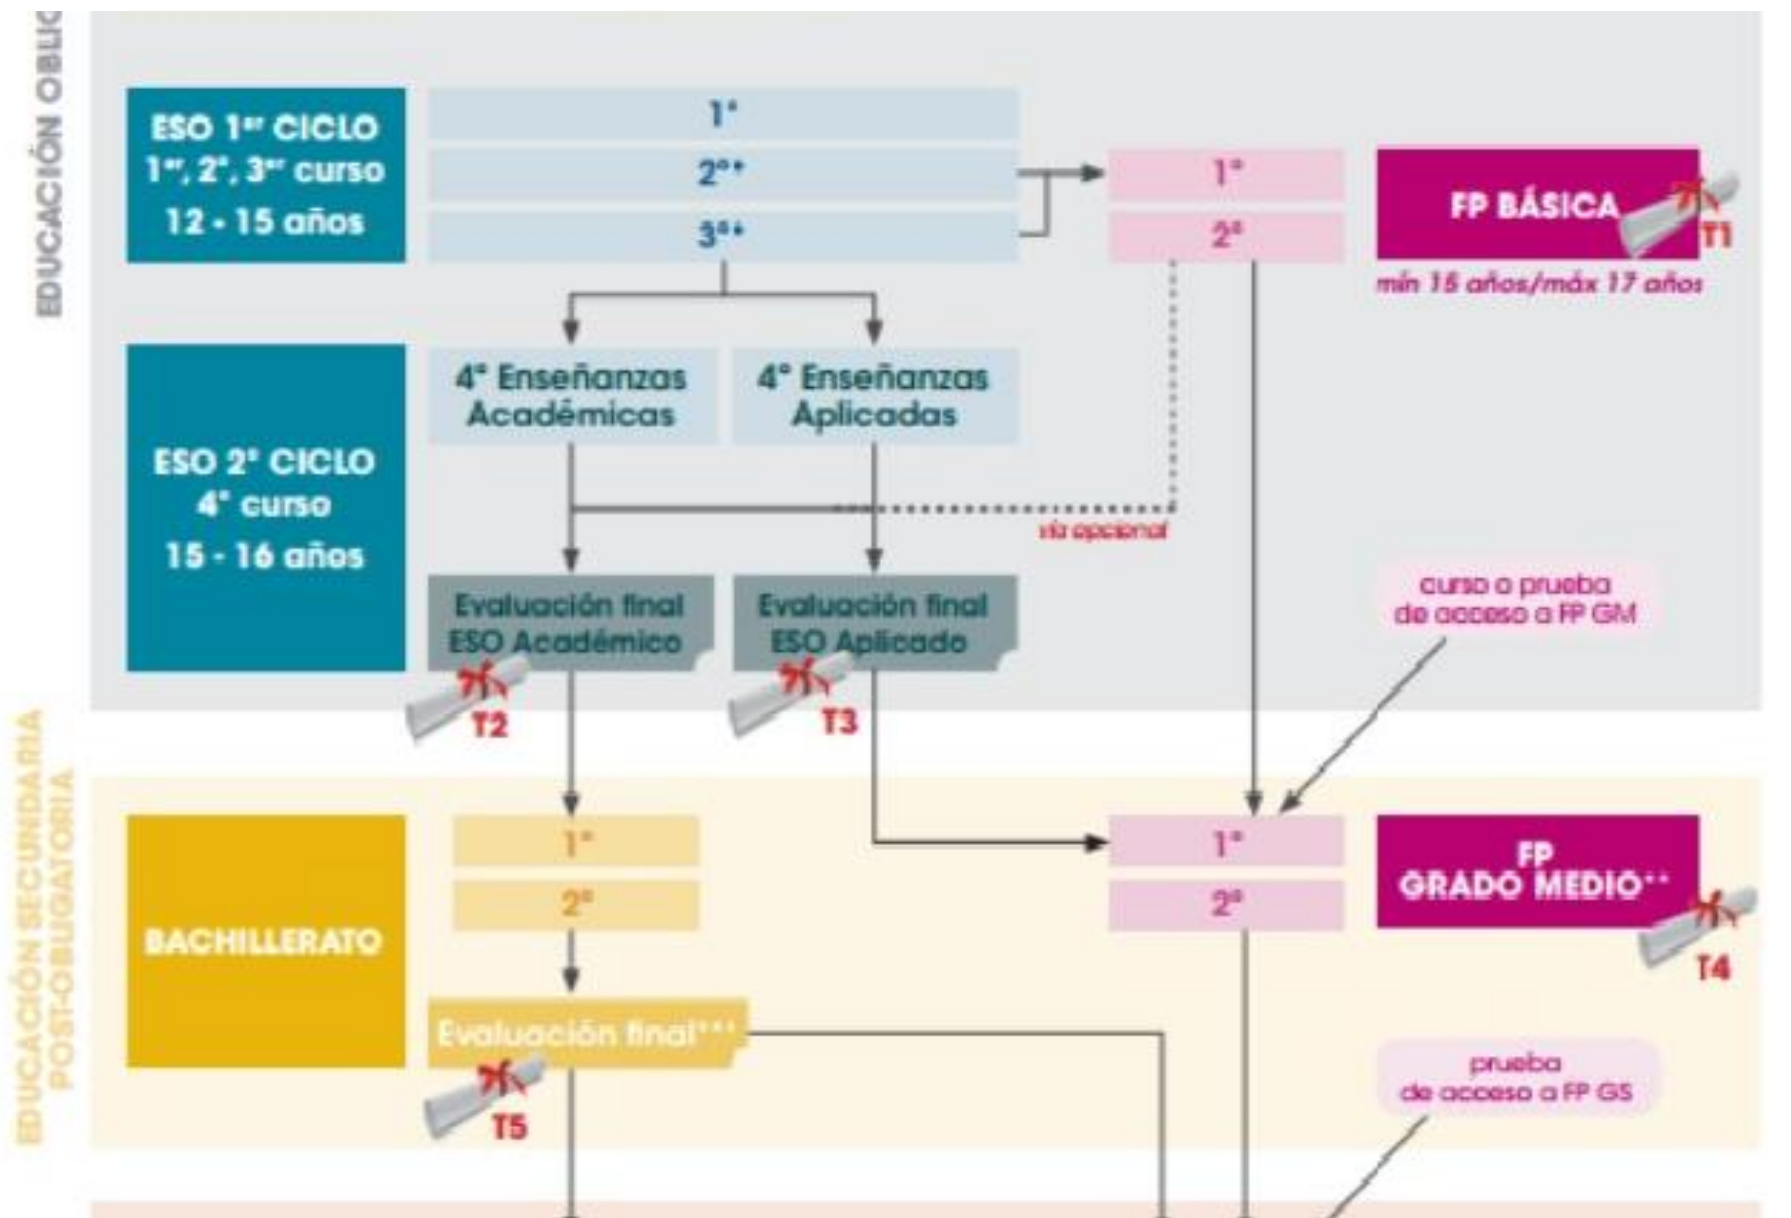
EDUCACIÓN OBLIG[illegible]

ESO 1$^{er}$ CICLO
1$^{er}$, 2º, 3$^{er}$ curso
12 - 15 años

1º
2º*
3º*

1º
2º

FP BÁSICA
T1
mín 15 años/máx 17 años

ESO 2º CICLO
4º curso
15 - 16 años

4º Enseñanzas Académicas
4º Enseñanzas Aplicadas

vía opcional

Evaluación final ESO Académico
Evaluación final ESO Aplicado

curso o prueba de acceso a FP GM

T2
T3

EDUCACIÓN SECUNDARIA POST-OBLIGATORIA

BACHILLERATO

1º
2º

Evaluación final***
T5

1º
2º

FP GRADO MEDIO**
T4

prueba de acceso a FP GS